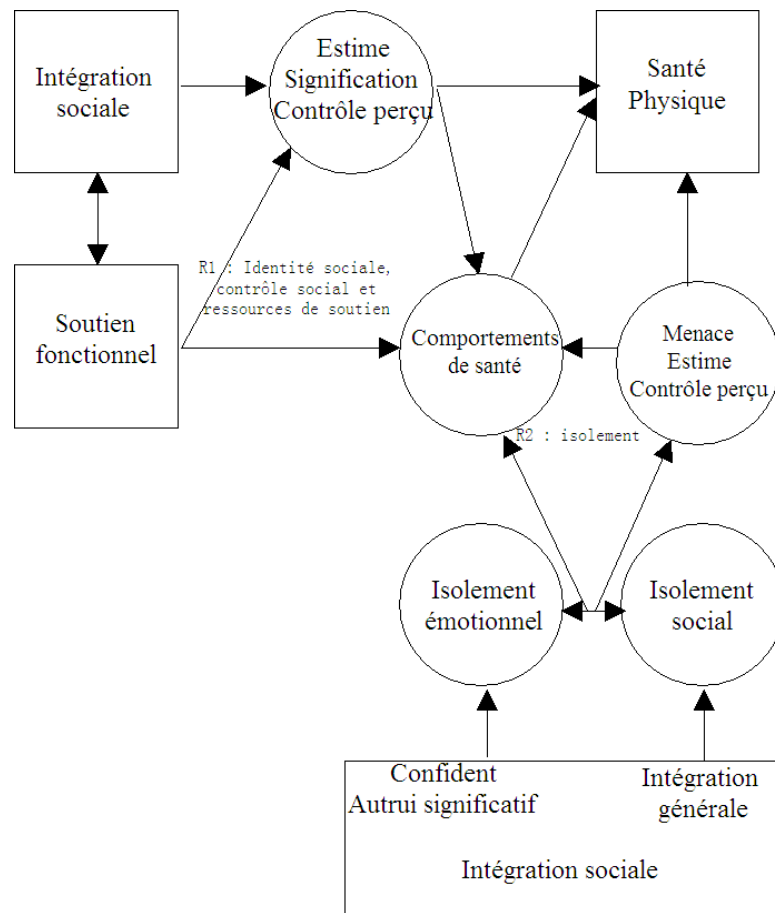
Intégration sociale

Estime
Signification
Contrôle perçu

Santé
Physique

Soutien fonctionnel

R1 : Identité sociale, contrôle social et ressources de soutien

Comportements de santé

Menace
Estime
Contrôle perçu

R2 : isolement

Isolement émotionnel

Isolement social

Confident
Autrui significatif

Intégration générale

Intégration sociale